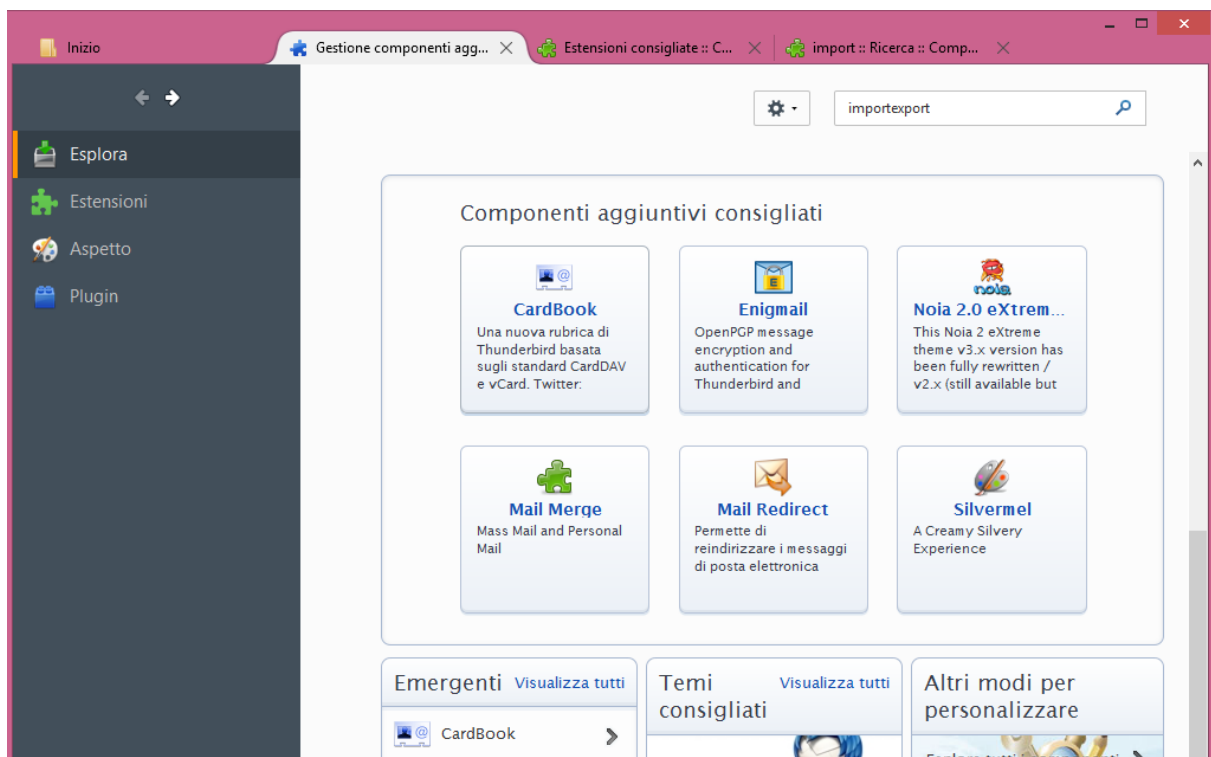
Inizio
Gestione componenti agg...
Estensioni consigliate :: C...
import :: Ricerca :: Comp...

Esplora
Estensioni
Aspetto
Plugin

importexport

Componenti aggiuntivi consigliati

CardBook
Una nuova rubrica di Thunderbird basata sugli standard CardDAV e vCard. Twitter:

Enigmail
OpenPGP message encryption and authentication for Thunderbird and

Noia 2.0 eXtrem...
This Noia 2 eXtreme theme v3.x version has been fully rewritten / v2.x (still available but

Mail Merge
Mass Mail and Personal Mail

Mail Redirect
Permette di reindirizzare i messaggi di posta elettronica

Silvermel
A Creamy Silvery Experience

Emergenti Visualizza tutti
CardBook

Temi consigliati Visualizza tutti

Altri modi per personalizzare
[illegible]